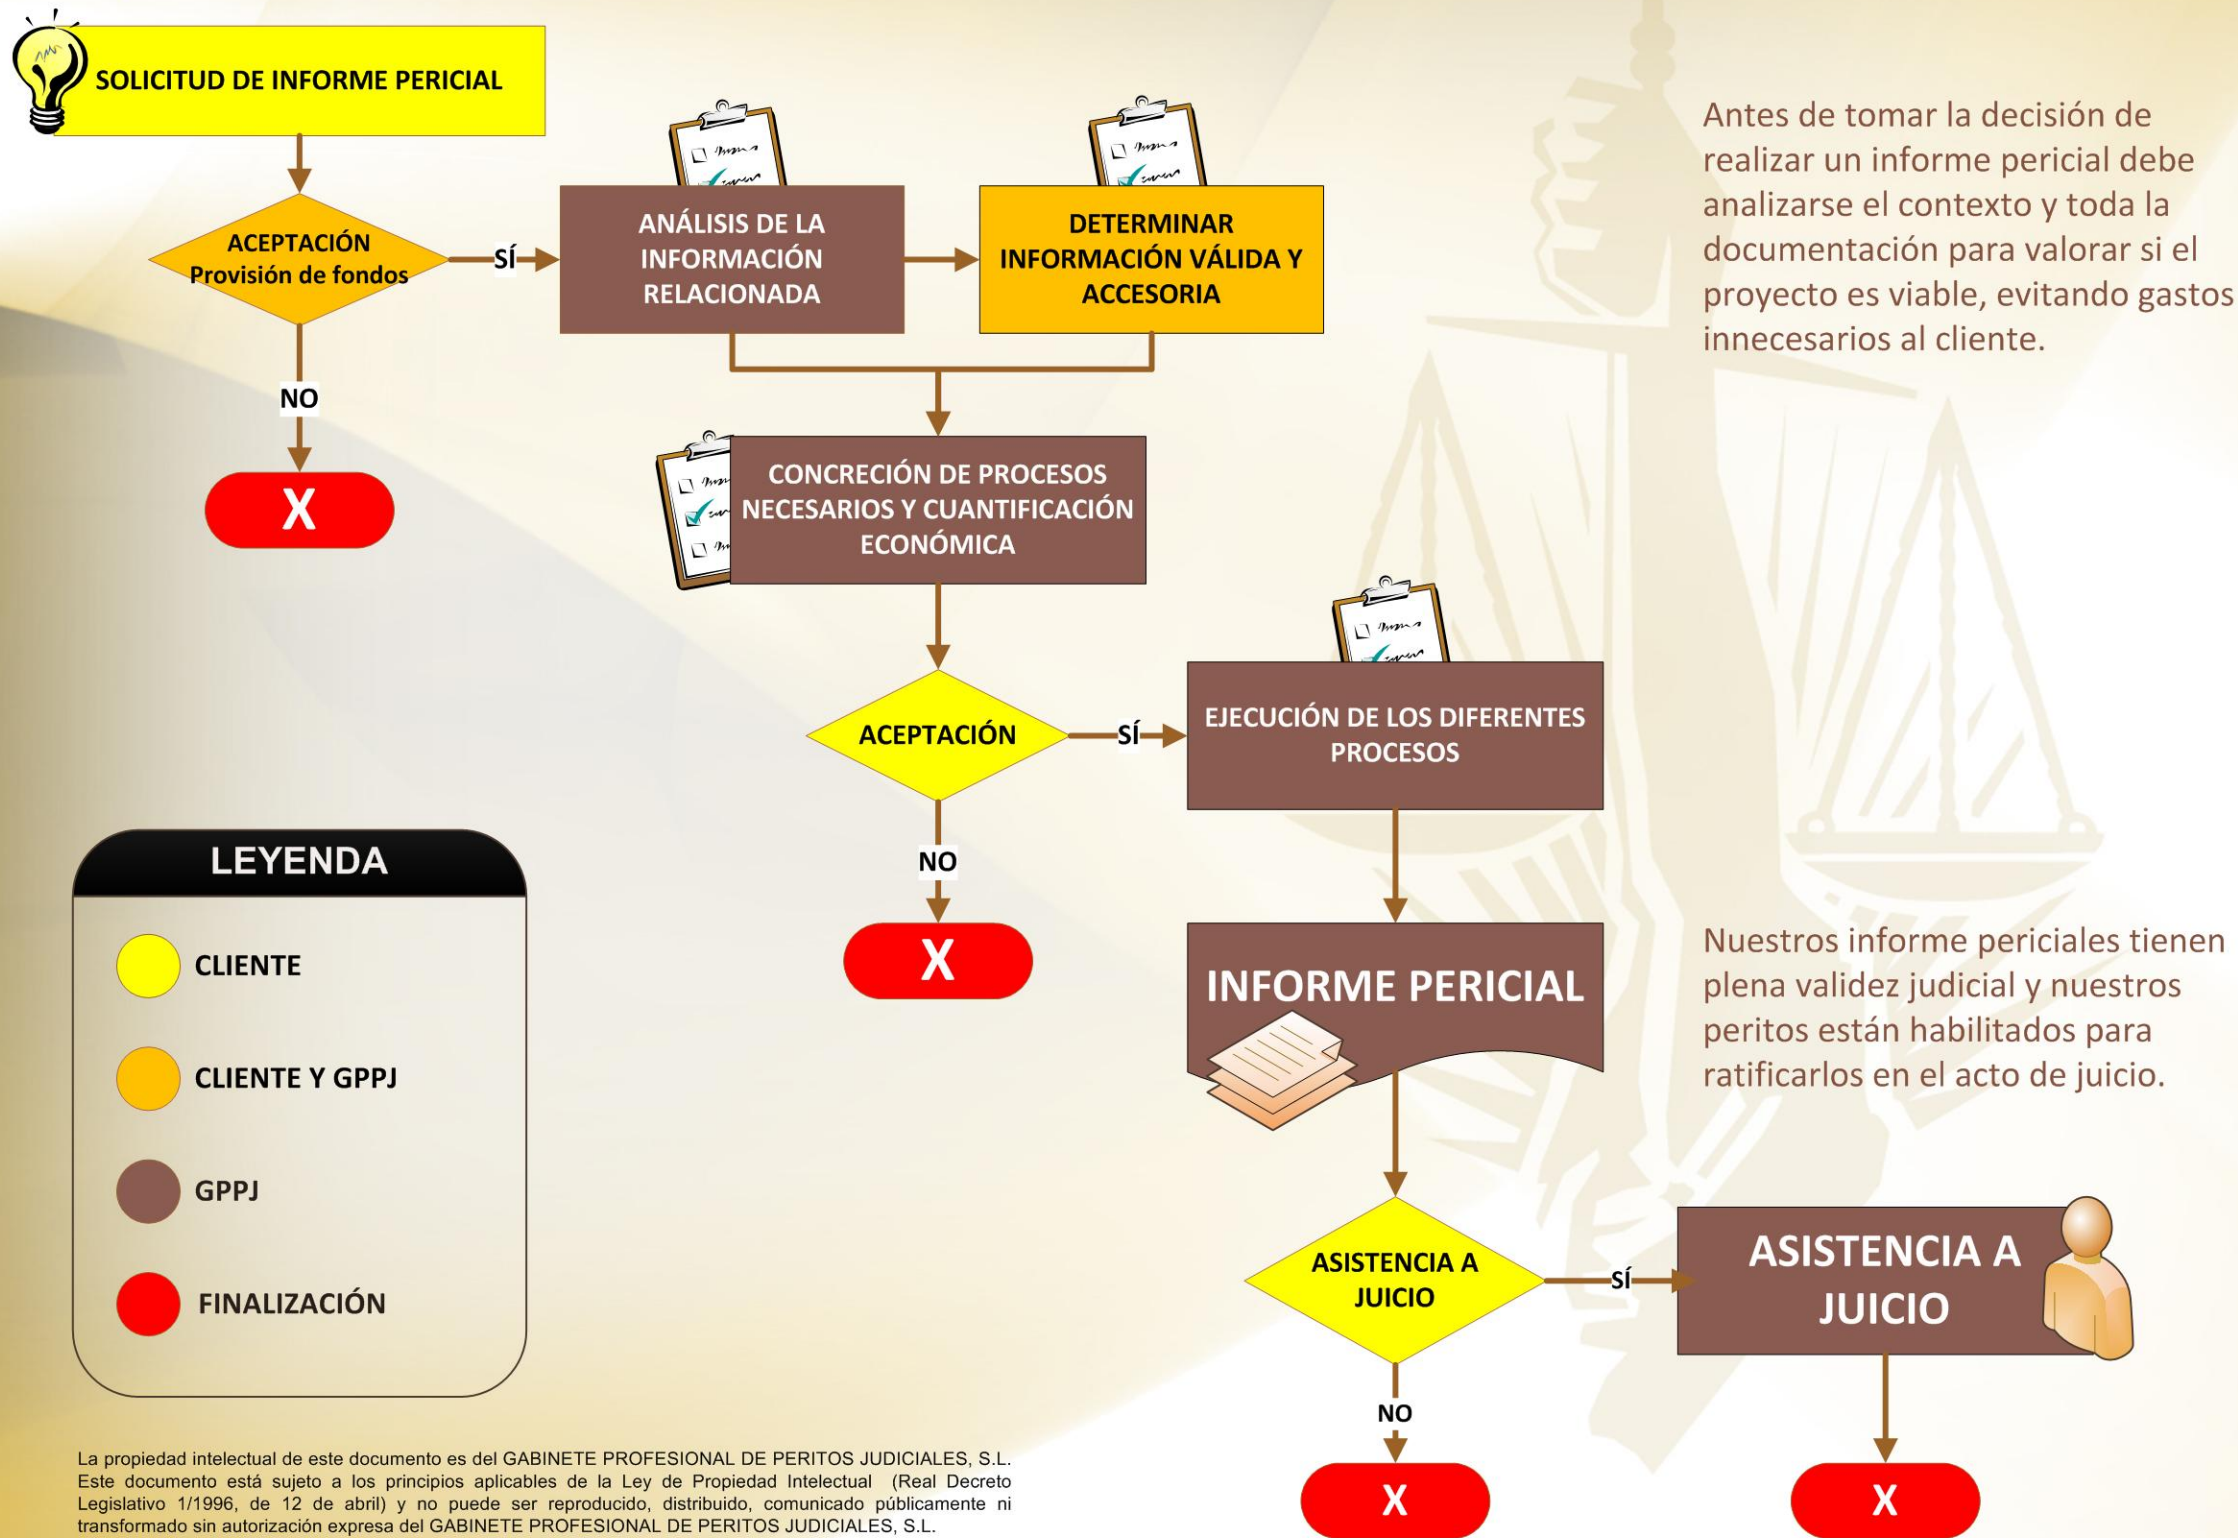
SOLICITUD DE INFORME PERICIAL

ACEPTACIÓN
Provisión de fondos

SÍ

NO

X

ANÁLISIS DE LA INFORMACIÓN RELACIONADA

DETERMINAR INFORMACIÓN VÁLIDA Y ACCESORIA

Antes de tomar la decisión de realizar un informe pericial debe analizarse el contexto y toda la documentación para valorar si el proyecto es viable, evitando gastos innecesarios al cliente.

CONCRECIÓN DE PROCESOS NECESARIOS Y CUANTIFICACIÓN ECONÓMICA

ACEPTACIÓN

SÍ

EJECUCIÓN DE LOS DIFERENTES PROCESOS

NO

X

LEYENDA

CLIENTE

CLIENTE Y GPPJ

GPPJ

FINALIZACIÓN

INFORME PERICIAL

Nuestros informe periciales tienen plena validez judicial y nuestros peritos están habilitados para ratificarlos en el acto de juicio.

ASISTENCIA A JUICIO

SÍ

ASISTENCIA A JUICIO

NO

X

X

La propiedad intelectual de este documento es del GABINETE PROFESIONAL DE PERITOS JUDICIALES, S.L. Este documento está sujeto a los principios aplicables de la Ley de Propiedad Intelectual (Real Decreto Legislativo 1/1996, de 12 de abril) y no puede ser reproducido, distribuido, comunicado públicamente ni transformado sin autorización expresa del GABINETE PROFESIONAL DE PERITOS JUDICIALES, S.L.